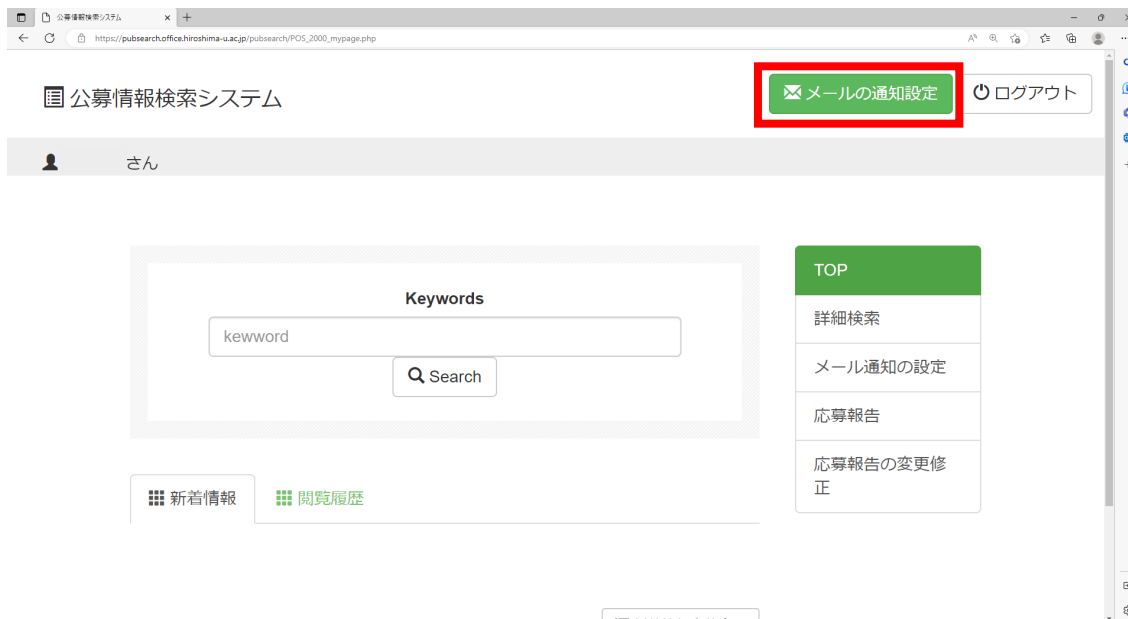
公募情報検索システム

https://pubsearch.office.hiroshima-u.ac.jp/pubsearch/POS_2000_mypage.php

公募情報検索システム

メールの通知設定

ログアウト

さん

Keywords

kewword

Search

新着情報

閲覧履歴

TOP

詳細検索

メール通知の設定

応募報告

応募報告の変更修正

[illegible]